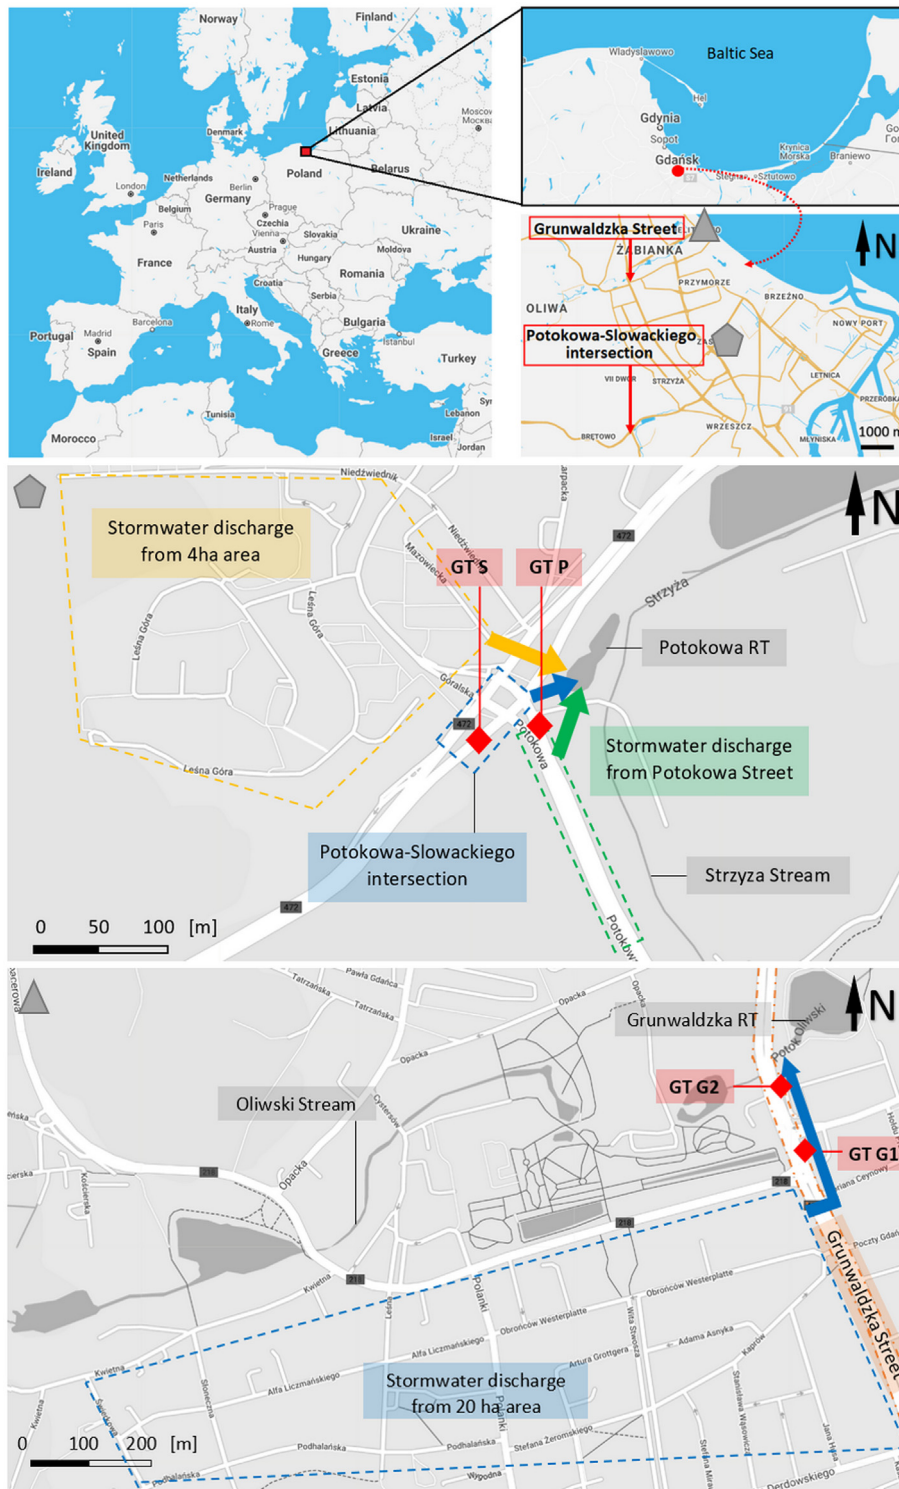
Norway
Finland
Estonia
Latvia
Lithuania
Moscow Москва
United Kingdom
Ireland
Denmark
Belarus
Netherlands
Berlin
Poland
London
Belgium
Germany
Prague
Czechia
Paris
Vienna
Slovakia
Ukraine
Austria
Hungary
Moldova
France
Croatia
Romania
Serbia
Italy
Barcelona
Rome
Bulgaria
Portugal
Madrid
Spain
Greece
Istanbul
Turkey
Tunisia
Lebanon
Morocco
Israel
Jordan

Baltic Sea
Władysławowo
Hel
Gdynia
Sopot
Gdańsk
Krynica Morska
Braniewo
Sztutowo

Grunwaldzka Street
ŻABIANKA
N
PRZYMORZE
BRZEŹNO
OLIWA
NOWY PORT
Potokowa-Slowackiego intersection
VII DWÓR
STRZYŻA
LETNICA
PRZERÓBKA
WRZESZCZ
MŁYNISKA
BRĘTOWO
1000 m

Niedźwiednik
Stormwater discharge from 4ha area
N
GT S
GT P
472
Mazowiecka
Leśna Góra
Leśna Góra
Strzyża
Potokowa RT
Góralska
472
Potokowa
Stormwater discharge from Potokowa Street
Leśna Góra
Potokowa-Slowackiego intersection
Strzyza Stream
0 50 100 [m]
472
Potokowa

Tatrzańska
Pawła Gdańca
Grunwaldzka RT
N
Opacka
Oliwski Stream
Potok Oliwski
GT G2
GT G1
Cystersów
Opacka
218
Kwietna
218
Grunwaldzka Street
Obrońców Westerplatte
Alfa Liczmańskiego
Artura Grottgera
Adama Asnyka
Stormwater discharge from 20 ha area
Podhalańska
Stefana Żeromskiego
Wygodna
Derdowskiego
0 100 200 [m]